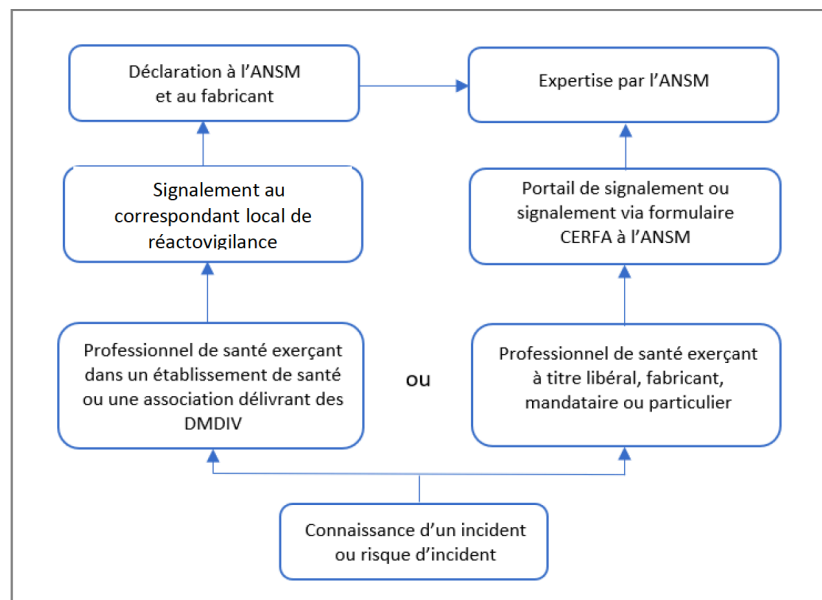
Déclaration à l'ANSM et au fabricant

Expertise par l'ANSM

Signalement au correspondant local de réactovigilance

Portail de signalement ou signalement via formulaire CERFA à l'ANSM

Professionnel de santé exerçant dans un établissement de santé ou une association délivrant des DMDIV

ou

Professionnel de santé exerçant à titre libéral, fabricant, mandataire ou particulier

Connaissance d'un incident ou risque d'incident